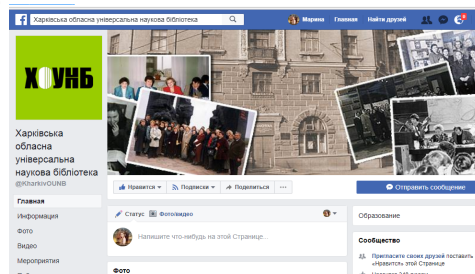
Харківська обласна універсальна наукова бібліотека

Марина Главная Найти друзей

ХОУНБ

Харківська обласна універсальна наукова бібліотека
@KharkivOUNB

Главная
Информация
Фото
Видео
Мероприятия

Нравится
Подписки
Поделиться
...

Отправить сообщение

Статус
Фото/видео

Напишите что-нибудь на этой Странице...

Фото

Образование

Сообщество

Пригласите своих друзей поставить «Нравится» этой Странице